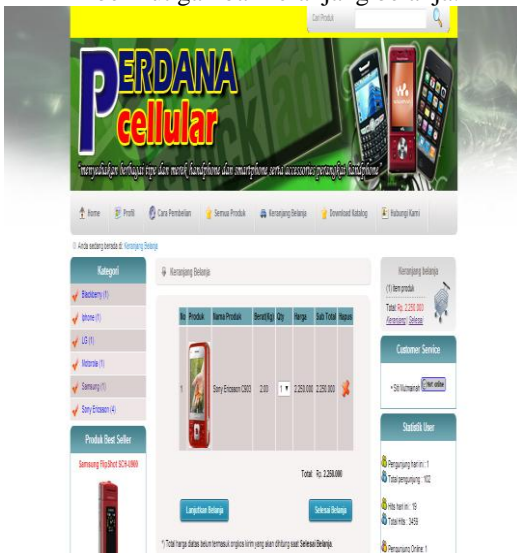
Cari Produk

PERDANA cellular

"menyediakan berbagai tipe dan merek handphone dan smartphone serta accessories perangkat handphone"

Home | Profil | Cara Pembelian | Semua Produk | Keranjang Belanja | Download Katalog | Hubungi Kami

Anda sedang berada di: Keranjang Belanja

Kategori

Blackberry (1)

Iphone (1)

LG (1)

Motorola (1)

Samsung (1)

Sony Ericsson (4)

Produk Best Seller

Samsung FlipShot SCH-U900

Keranjang Belanja

| No | Produk | Nama Produk | Berat(Kg) | Qty | Harga | Sub Total | Hapus |
|---|---|---|---|---|---|---|---|
| 1 | | Sony Ericsson C903 | 2.00 | 1 | 2.250.000 | 2.250.000 | |

Total: Rp. 2.250.000

Lanjutkan Belanja

Selesai Belanja

*) Total harga diatas belum termasuk ongkos kirim yang akan dihitung saat Selesai Belanja.

Keranjang belanja

(1) item produk

Total: Rp. 2.250.000

(Keranjang) (Selesai)

Customer Service

• Siti Nurmainah

Statistik User

Pengunjung hari ini : 1

Total pengunjung : 102

Hits hari ini : 19

Total Hits : 3459

Pengunjung Online: 1